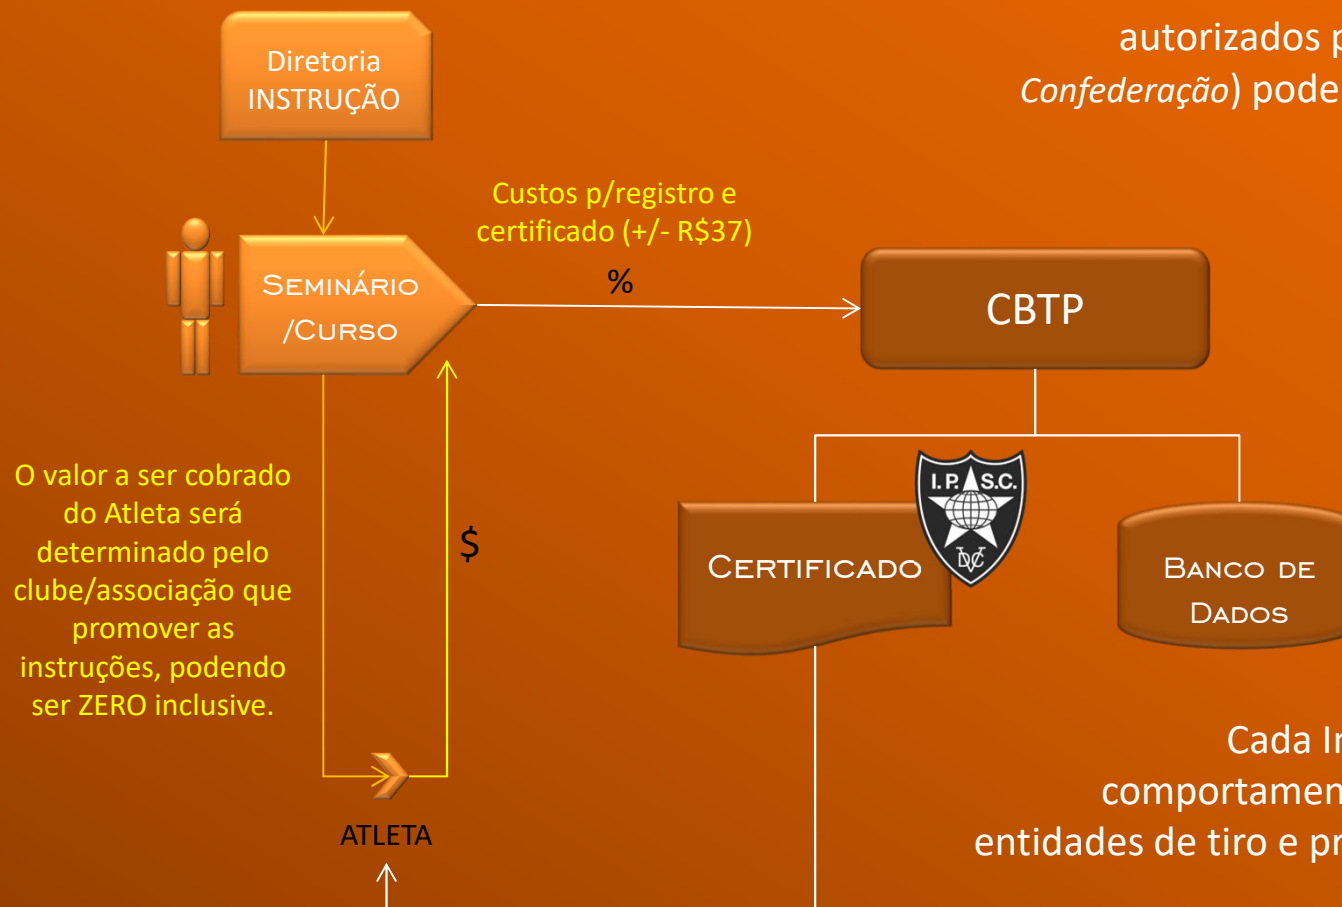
autorizados p
*Confederação*) pode

Diretoria INSTRUÇÃO

Custos p/registro e certificado (+/- R$37)

%

SEMINÁRIO /CURSO

CBTP

O valor a ser cobrado do Atleta será determinado pelo clube/associação que promover as instruções, podendo ser ZERO inclusive.

$

I.P.S.C.

DVC

CERTIFICADO

BANCO DE DADOS

Cada Ir
comportamen
entidades de tiro e pr

ATLETA